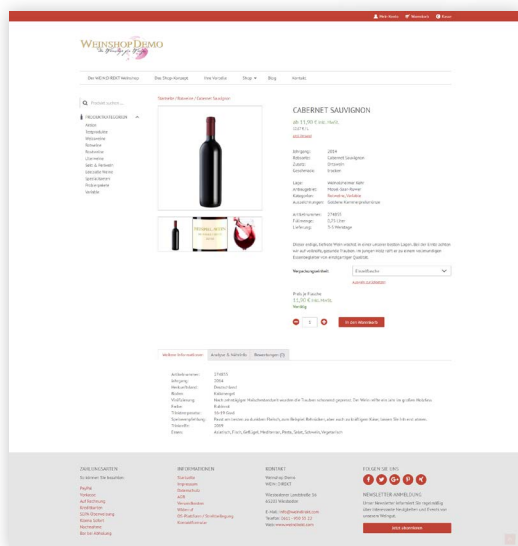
Mein Konto Warenkorb Kasse

WEINSHOP DEMO

Der WEIN DIREKT Weinshop Das Shop Konzept Fine Vorteile Shop Blog Kontakt

Produkt suchen...

PRODUKTKATEGORIEN

Startseite / Rotweine / Cabernet Sauvignon

CABERNET SAUVIGNON

ab 11,90 € inkl. MwSt.

Jahrgang: 2014
Rebsorte: Cabernet Sauvignon
Land: Frankreich
Geschmack: trocken

Artikelnummer: 274870
Füllmenge: 0,75 Liter
Lieferung: 3-5 Werktage

Verpackungseinheit: Einzelflasche

Preis je Flasche
11,90 € inkl. MwSt.

1

In den Warenkorb

Weitere Informationen Analyse & Hinweise Bewertungen (0)

Artikelnummer: 274870
Jahrgang: 2014
Weinanbaugebiet: Deutschland
Boden: Kalkmergel
Rebsorte: Cabernet Sauvignon
Farbe: Rubinrot
Trinktemperatur: 16-18 Grad
Trinkreife: 2019
Essen: Asiatisch, Fisch, Geflügel, Mediterran, Pasta, Salat, Schwein, Vegetarisch

ZAHLUNGSARTEN

PayPal
Vorkasse
Auf Rechnung
Kreditkarte
SEPA-Lastschrift
Klarna Sofort
Nachnahme

INFORMATIONEN

Startseite
Impressum
Datenschutz
AGB
Versandkosten
Widerruf

KONTAKT

STEHEN SIE UNS

NEWSLETTER ANMELDUNG

Jetzt abonnieren